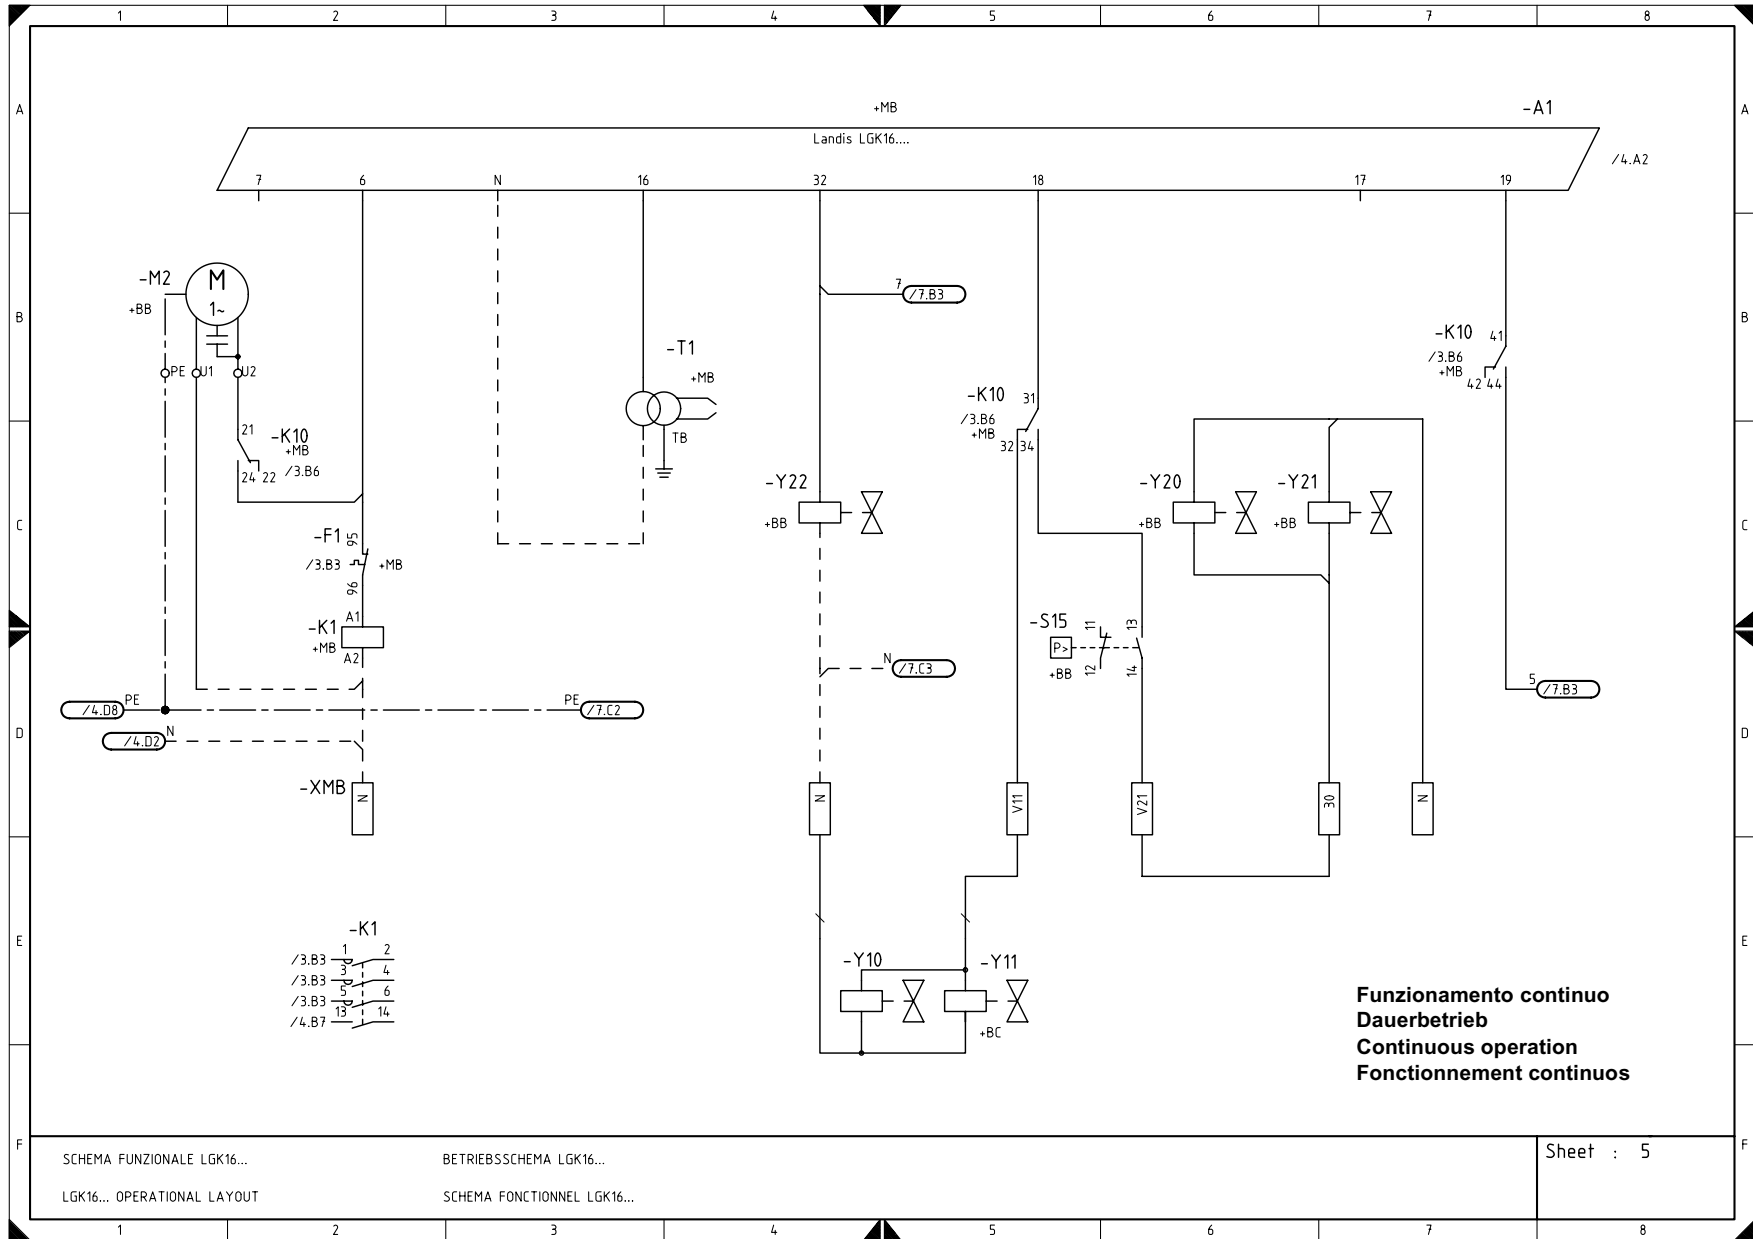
1 2 3 4 5 6 7 8

A

+MB

-A1

Landis LGK16....

/4.A2

7 6 N 16 32 18 17 19

B

-M2
+BB

M
1~

PE U1 U2

7 /7.B3

-T1
+MB

TB

-K10 41
/3.B6
+MB
42 44

-K10 31
/3.B6
+MB
32 34

21
-K10
+MB
24 22 /3.B6

C

-Y22
+BB

-Y20
+BB

-Y21
+BB

-F1 95
/3.B3 +MB
96

-K1 A1
+MB A2

-S15 11 13
P>
+BB 12 14

N /7.C3

5 /7.B3

D

/4.D8 PE

PE /7.C2

/4.D2 N

-XMB N

N

V11

V21

30

N

E

-K1
/3.B3 1 2
/3.B3 3 4
/3.B3 5 6
/4.B7 13 14

-Y10

-Y11
+BC

Funzionamento continuo
Dauerbetrieb
Continuous operation
Fonctionnement continuos

F

SCHEMA FUNZIONALE LGK16...
BETRIEBSSCHEMA LGK16...
LGK16... OPERATIONAL LAYOUT
SCHEMA FONCTIONNEL LGK16...

Sheet : 5

1 2 3 4 5 6 7 8